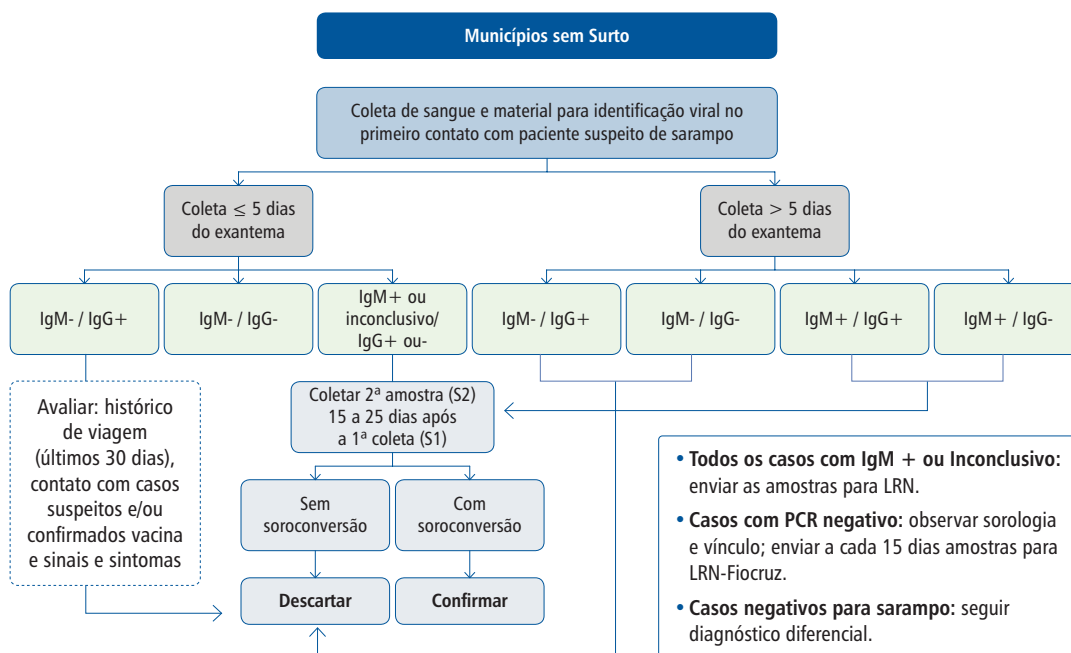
Municípios sem Surto

Coleta de sangue e material para identificação viral no primeiro contato com paciente suspeito de sarampo

Coleta $\leq$ 5 dias do exantema

Coleta $>$ 5 dias do exantema

IgM- / IgG+

IgM- / IgG-

IgM+ ou inconclusivo/ IgG+ ou-

IgM- / IgG+

IgM- / IgG-

IgM+ / IgG+

IgM+ / IgG-

Avaliar: histórico de viagem (últimos 30 dias), contato com casos suspeitos e/ou confirmados vacina e sinais e sintomas

Coletar 2ª amostra (S2) 15 a 25 dias após a 1ª coleta (S1)

Sem soroconversão

Com soroconversão

Descartar

Confirmar

• Todos os casos com IgM + ou Inconclusivo: enviar as amostras para LRN.

• Casos com PCR negativo: observar sorologia e vínculo; enviar a cada 15 dias amostras para LRN-Fiocruz.

• Casos negativos para sarampo: seguir diagnóstico diferencial.